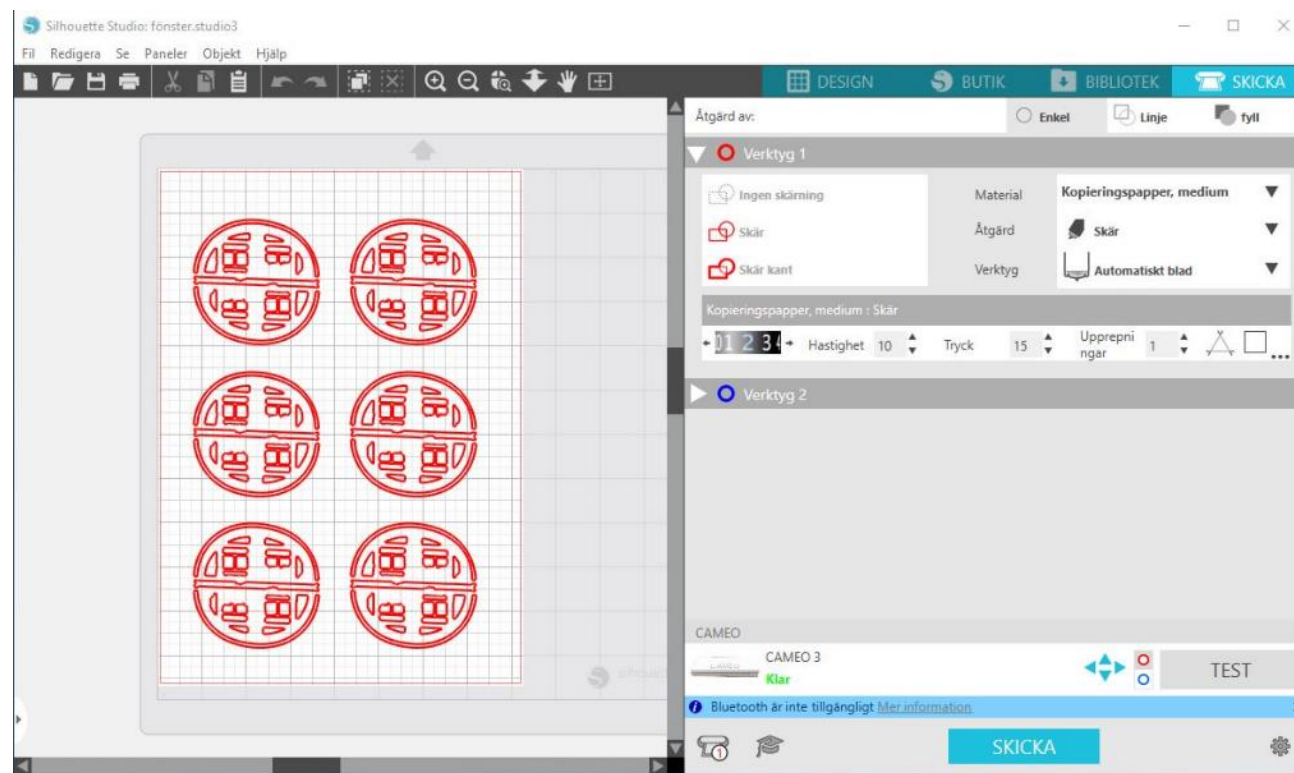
Silhouette Studio: fönster.studio3

Fil Redigera Se Paneler Objekt Hjälp

DESIGN BUTIK BIBLIOTEK SKICKA

Åtgärd av: Enkel Linje fyll

Verktyg 1

Ingen skärning
Skär
Skär kant

Material Kopieringspapper, medium
Åtgärd Skär
Verktyg Automatiskt blad

Kopieringspapper, medium : Skär

01 2 34 Hastighet 10 Tryck 15 Upprepningar 1

Verktyg 2

CAMEO

CAMEO 3
Klar

TEST

Bluetooth är inte tillgängligt Mer information

SKICKA